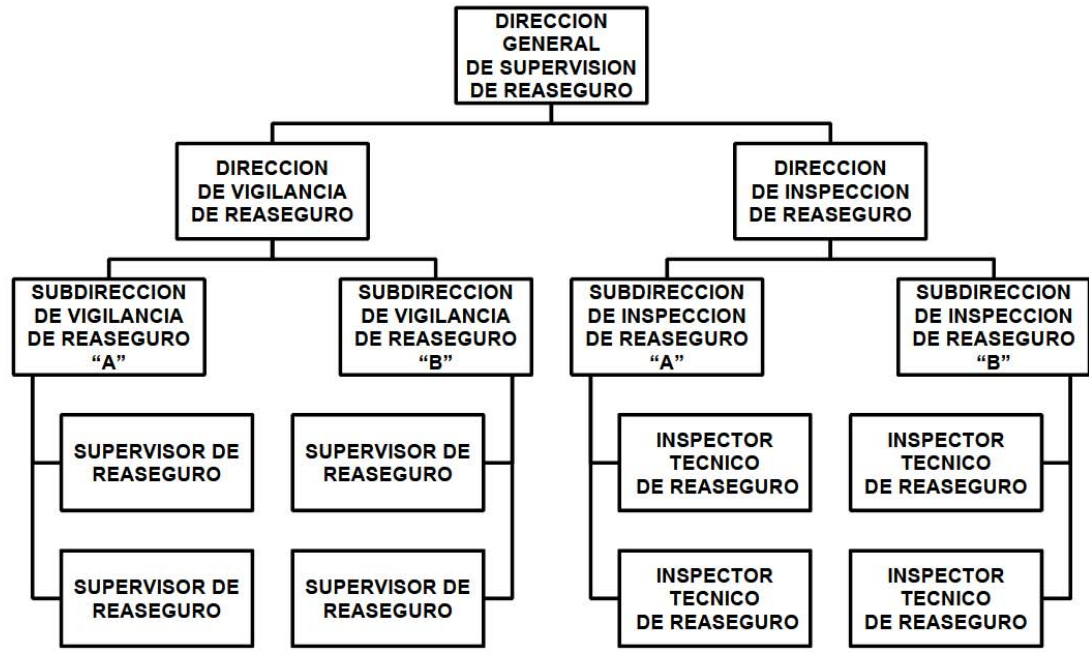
DIRECCION GENERAL DE SUPERVISION DE REASEGURO

DIRECCION DE VIGILANCIA DE REASEGURO

DIRECCION DE INSPECCION DE REASEGURO

SUBDIRECCION DE VIGILANCIA DE REASEGURO "A"

SUBDIRECCION DE VIGILANCIA DE REASEGURO "B"

SUBDIRECCION DE INSPECCION DE REASEGURO "A"

SUBDIRECCION DE INSPECCION DE REASEGURO "B"

SUPERVISOR DE REASEGURO

SUPERVISOR DE REASEGURO

INSPECTOR TECNICO DE REASEGURO

INSPECTOR TECNICO DE REASEGURO

SUPERVISOR DE REASEGURO

SUPERVISOR DE REASEGURO

INSPECTOR TECNICO DE REASEGURO

INSPECTOR TECNICO DE REASEGURO